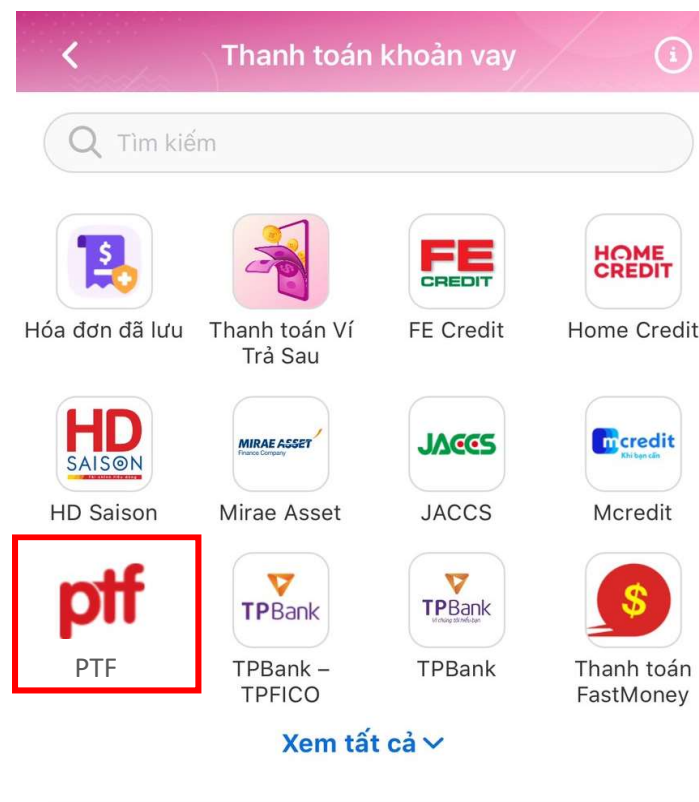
Thanh toán khoản vay

Tìm kiếm

Hóa đơn đã lưu

Thanh toán Ví Trả Sau

FE CREDIT

FE Credit

HOME CREDIT

Home Credit

HD SAISON

HD Saison

MIRAE ASSET Finance Company

Mirae Asset

JACCS

JACCS

mcredit Khi bạn cần

Mcredit

ptf

PTF

TPBank

TPBank – TPFICO

TPBank

TPBank

$

Thanh toán FastMoney

Xem tất cả